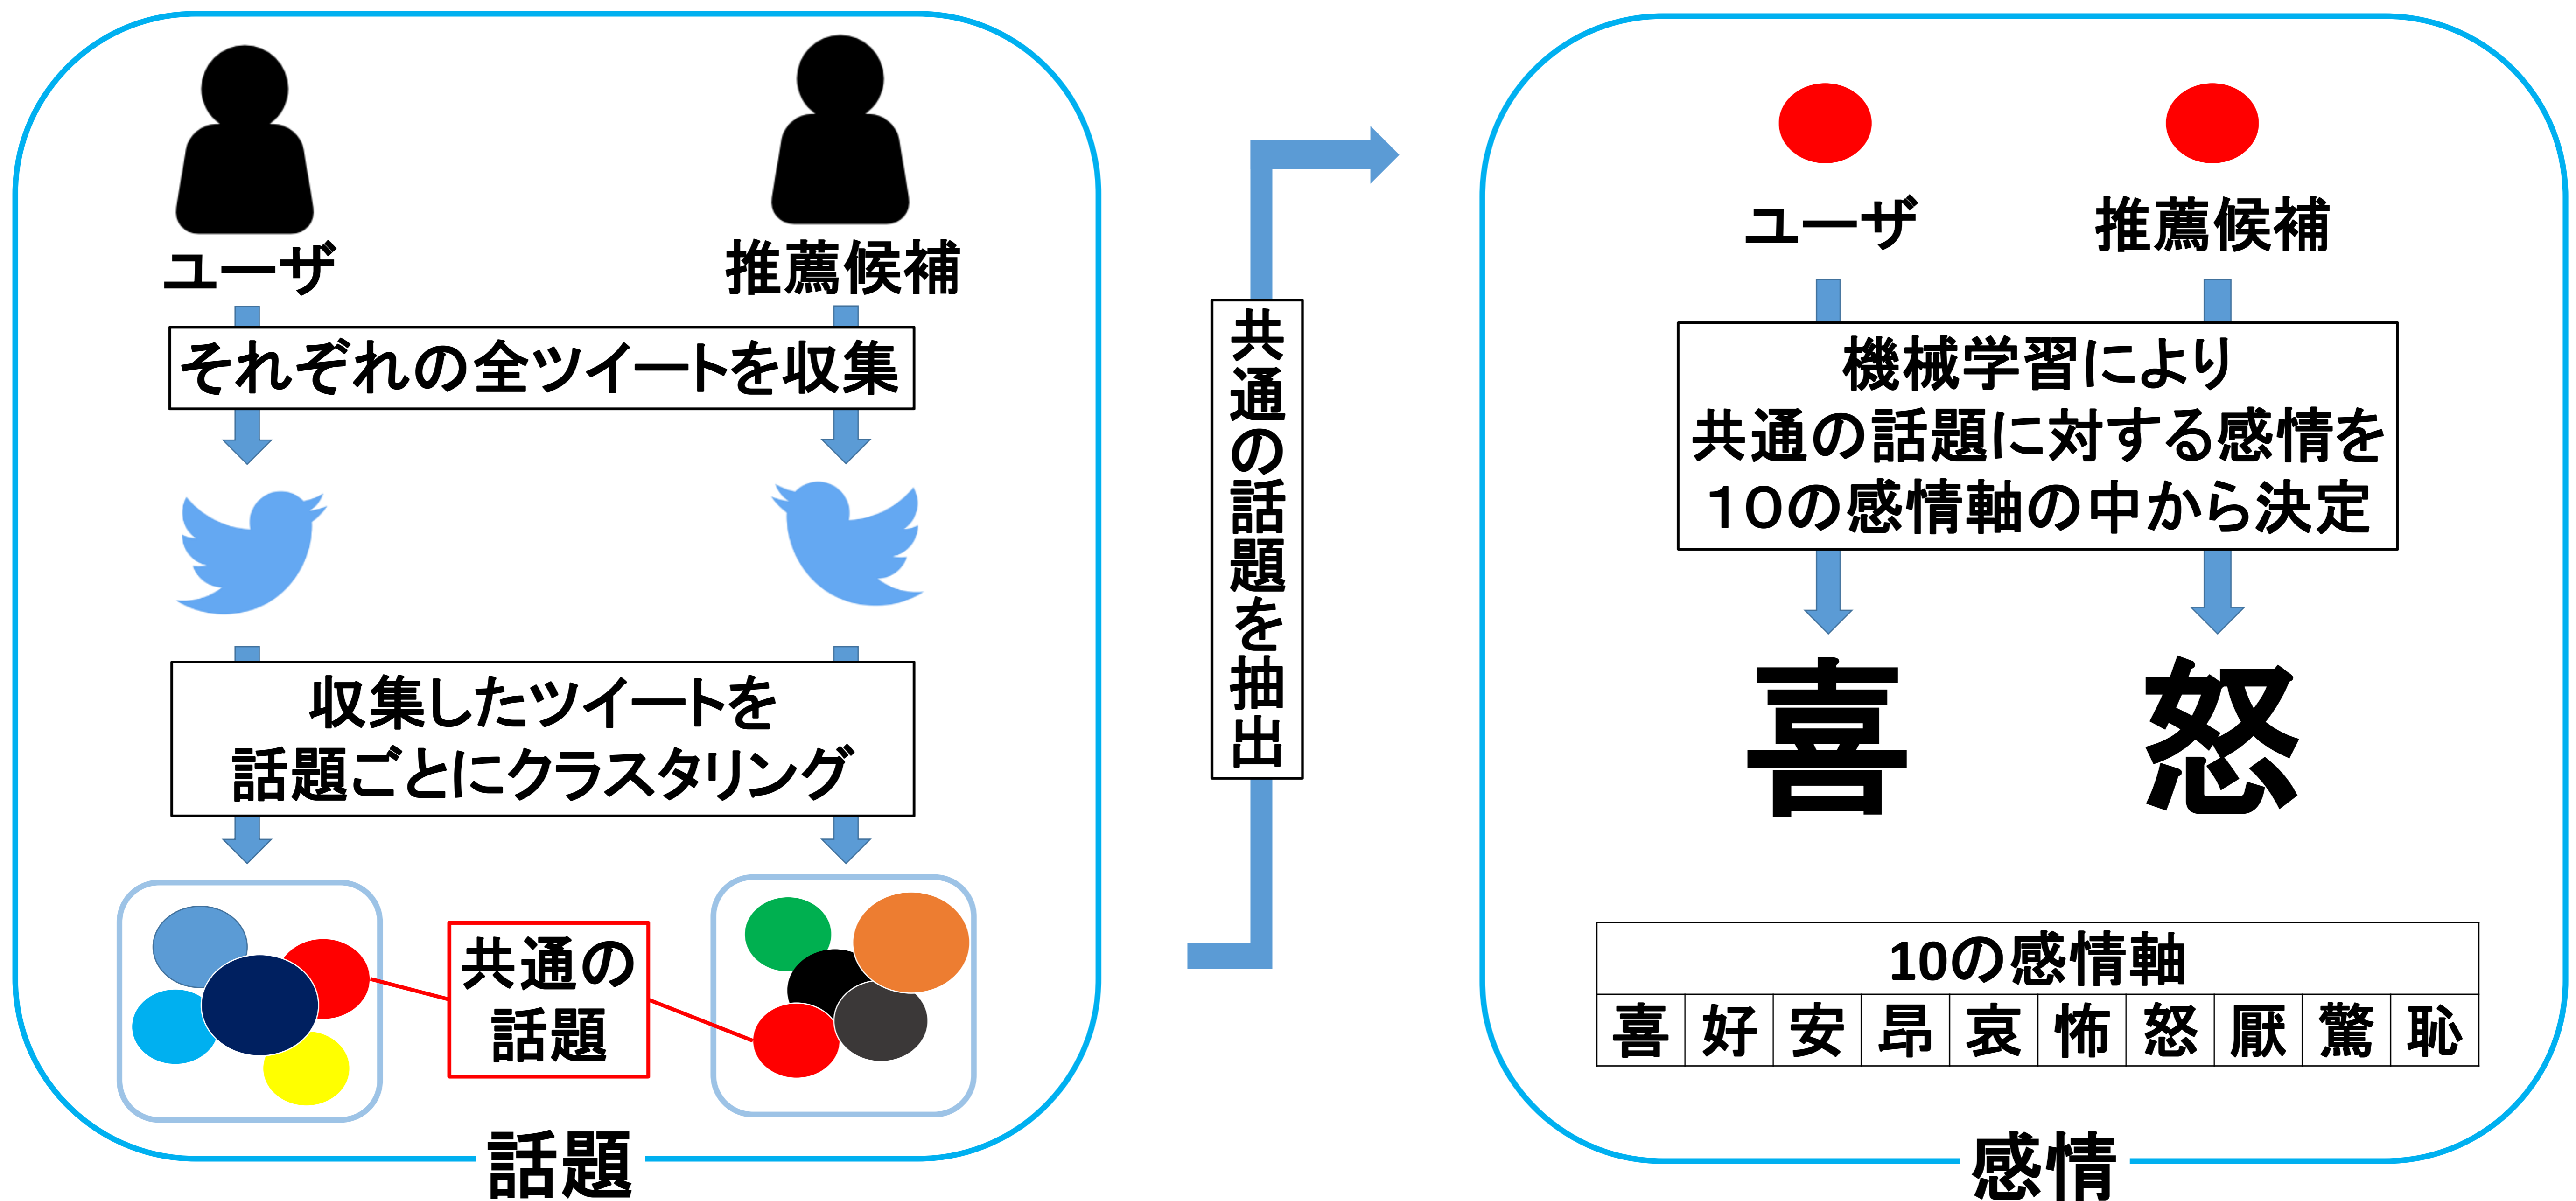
ユーザ

推薦候補

それぞれの全ツイートを収集

収集したツイートを
話題ごとにクラスタリング

共通の
話題

話題

共通の話題を抽出

ユーザ

推薦候補

機械学習により
共通の話題に対する感情を
10の感情軸の中から決定

喜

怒

| 10の感情軸 | | | | | | | | | |
|---|---|---|---|---|---|---|---|---|---|
| 喜 | 好 | 安 | 昂 | 哀 | 怖 | 怒 | 厭 | 驚 | 恥 |

感情